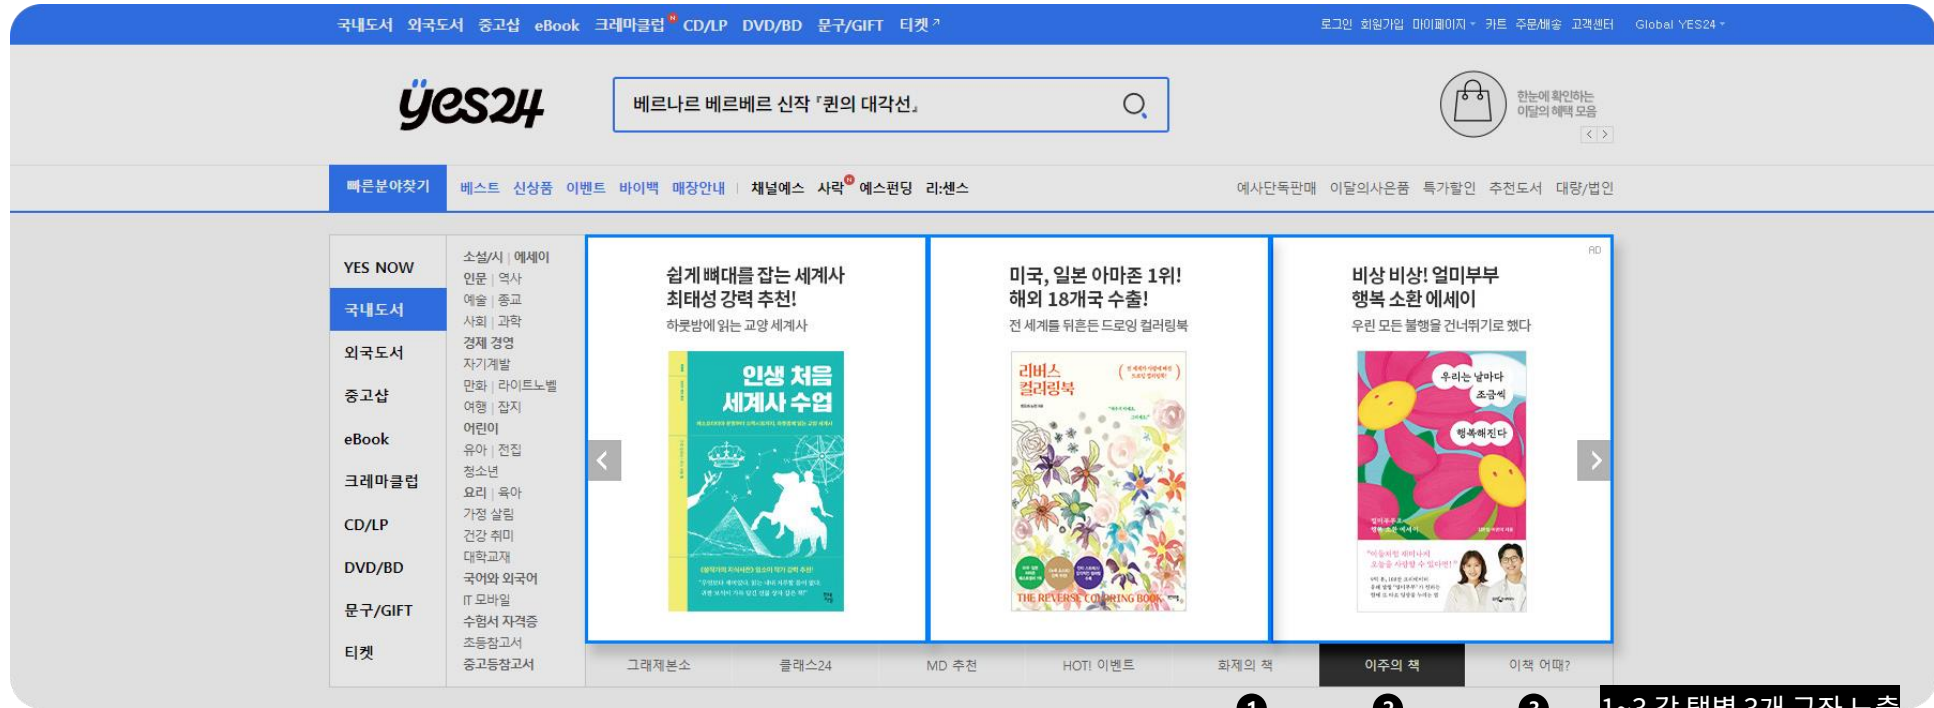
국내도서 외국도서 중고샵 eBook 크레마클럽 N CD/LP DVD/BD 문구/GIFT 티켓↗

로그인 회원가입 마이페이지 카트 주문/배송 고객센터 Global YES24

yes24

베르나르 베르베르 신작 『퀸의 대각선』

한눈에 확인하는 이달의 혜택 모음

빠른분야찾기 베스트 신상품 이벤트 바이백 매장안내 | 채널예스 사락 N 예스펀딩 리:센스

예사단독판매 이달의사은품 특가할인 추천도서 대량/법인

YES NOW
국내도서
외국도서
중고샵
eBook
크레마클럽
CD/LP
DVD/BD
문구/GIFT
티켓

소설/시 | 에세이
인문 | 역사
예술 | 종교
사회 | 과학
경제 경영
자기계발
만화 | 라이트노벨
여행 | 잡지
어린이
유아 | 전집
청소년
요리 | 육아
가정 살림
건강 취미
대학교재
국어와 외국어
IT 모바일
수험서 자격증
초등참고서
중고등참고서

쉽게 뼈대를 잡는 세계사
최태성 강력 추천!
하룻밤에 읽는 교양 세계사

인생 처음 세계사 수업

미국, 일본 아마존 1위!
해외 18개국 수출!
전 세계를 뒤흔든 드로잉 컬러링북

리버스 컬러링북

THE REVERSE COLORING BOOK

AD

비상 비상! 엄미부부
행복 소환 에세이
우린 모든 불행을 건너뛰기로 했다

우리는 날마다 조금씩 행복해진다

그래제본소 클래스24 MD 추천 HOT! 이벤트 화제의 책 이주의 책 이책 어때?

❶ ❷ ❸

1~3 각 탭별 2개 구좌 노출